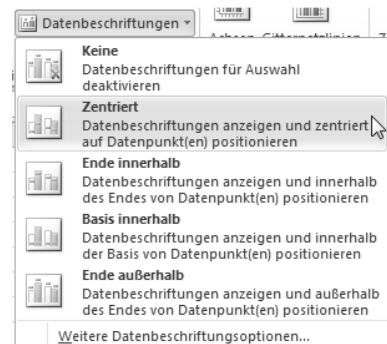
Datenbeschriftungen

Achsen Gitternetzlinien

Keine
Datenbeschriftungen für Auswahl deaktivieren

Zentriert
Datenbeschriftungen anzeigen und zentriert auf Datenpunkt(en) positionieren

Ende innerhalb
Datenbeschriftungen anzeigen und innerhalb des Endes von Datenpunkt(en) positionieren

Basis innerhalb
Datenbeschriftungen anzeigen und innerhalb der Basis von Datenpunkt(en) positionieren

Ende außerhalb
Datenbeschriftungen anzeigen und außerhalb des Endes von Datenpunkt(en) positionieren

Weitere Datenbeschriftungsoptionen...